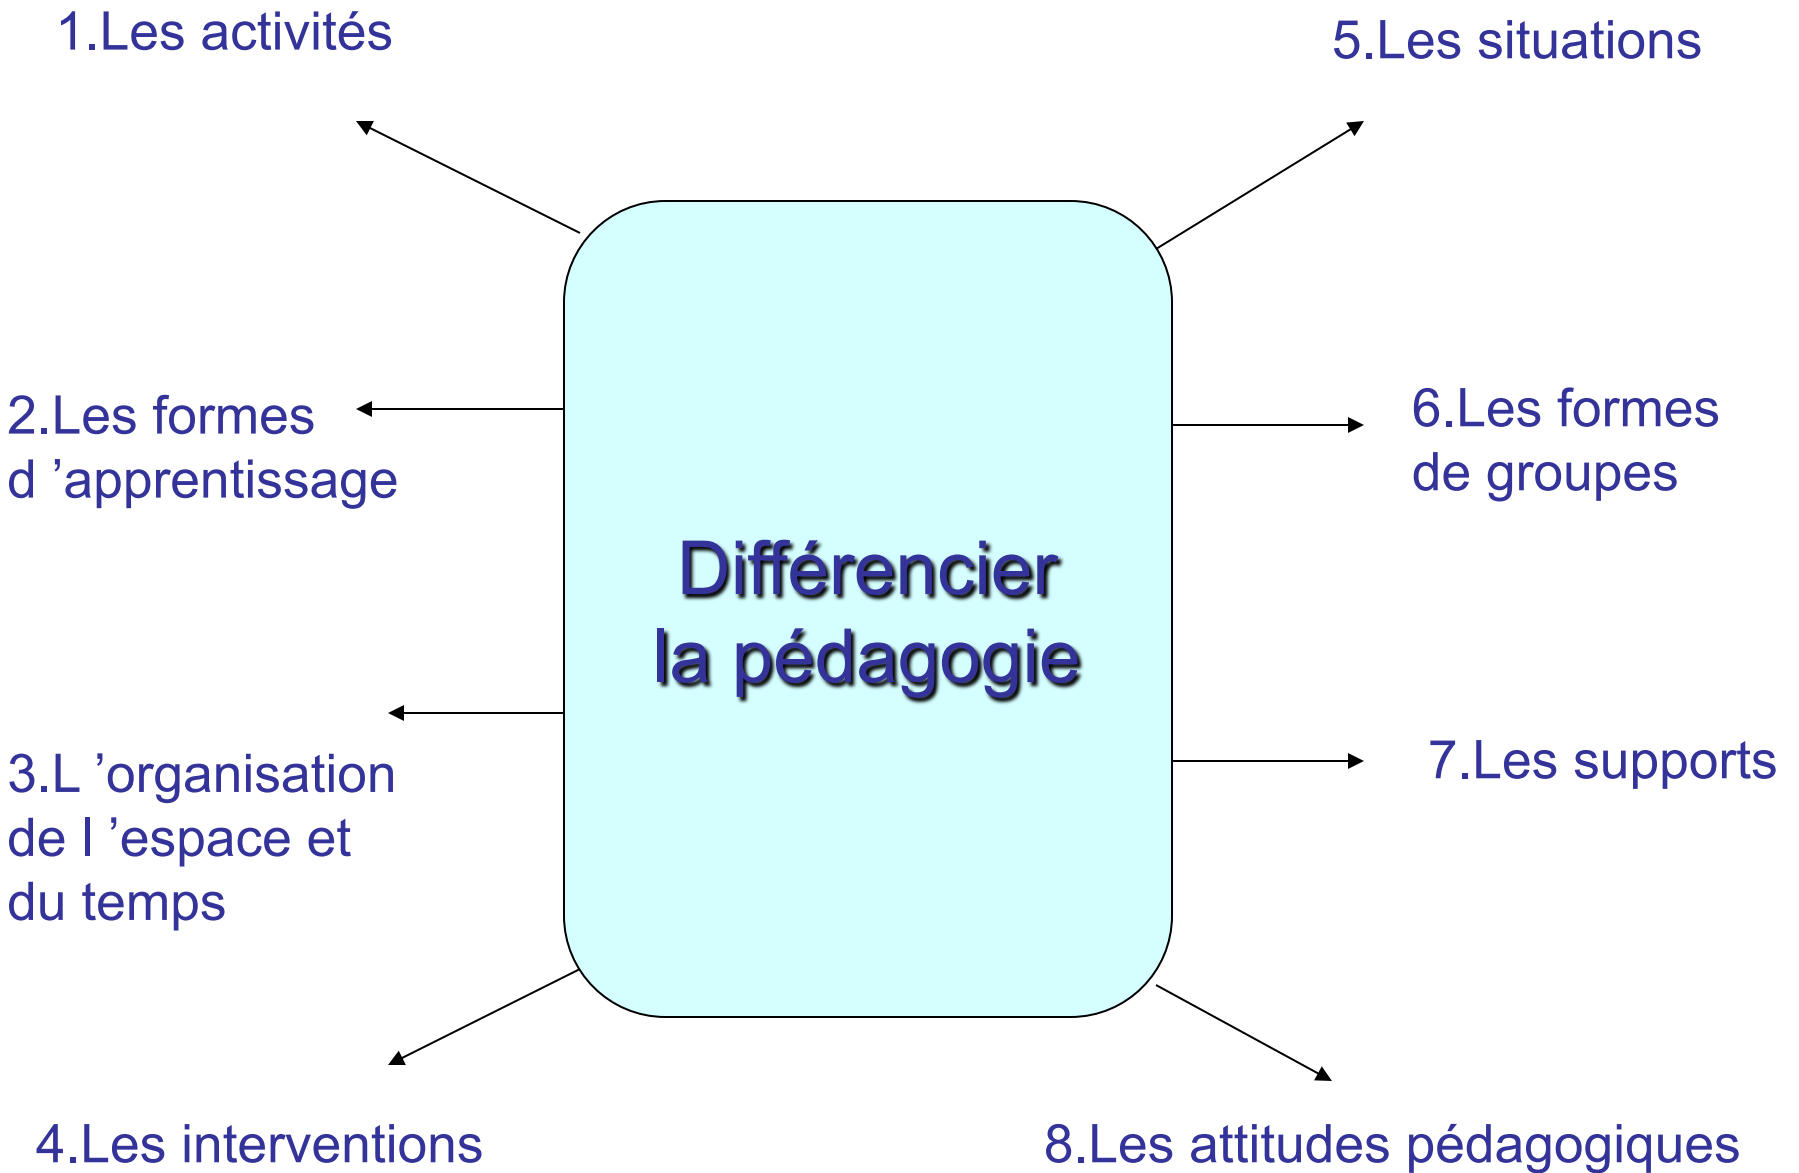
1.Les activités

5.Les situations

2.Les formes d ’apprentissage

6.Les formes de groupes

Différencier la pédagogie

3.L ’organisation de l ’espace et du temps

7.Les supports

4.Les interventions

8.Les attitudes pédagogiques